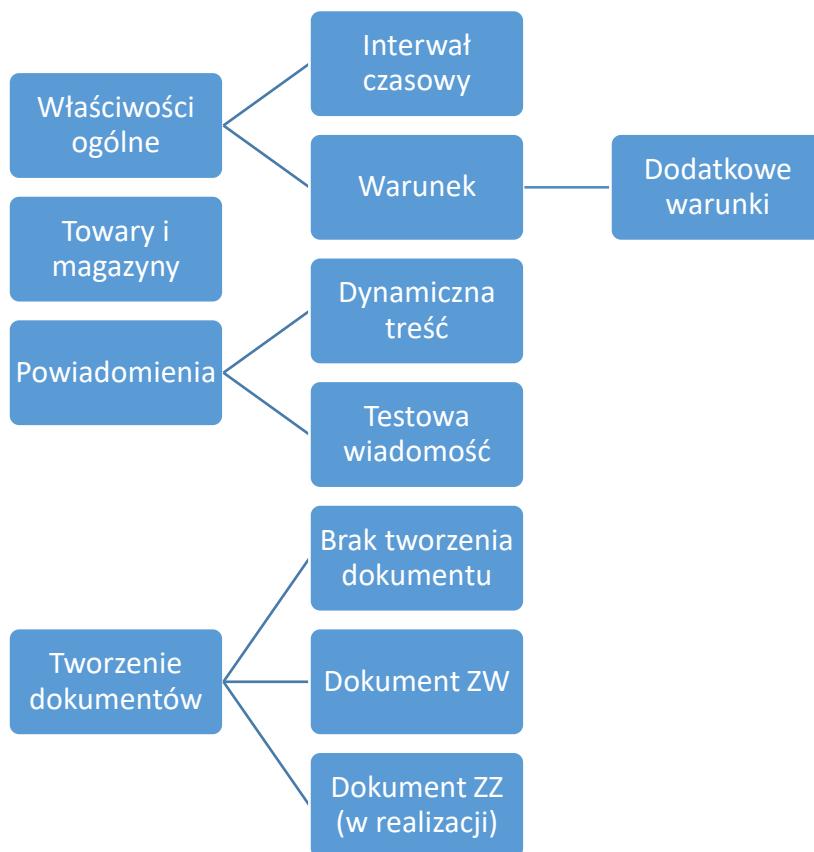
Właściwości ogólne

Interwał czasowy

Warunek

Dodatkowe warunki

Towary i magazyny

Powiadomienia

Dynamiczna treść

Testowa wiadomość

Tworzenie dokumentów

Brak tworzenia dokumentu

Dokument ZW

Dokument ZZ (w realizacji)